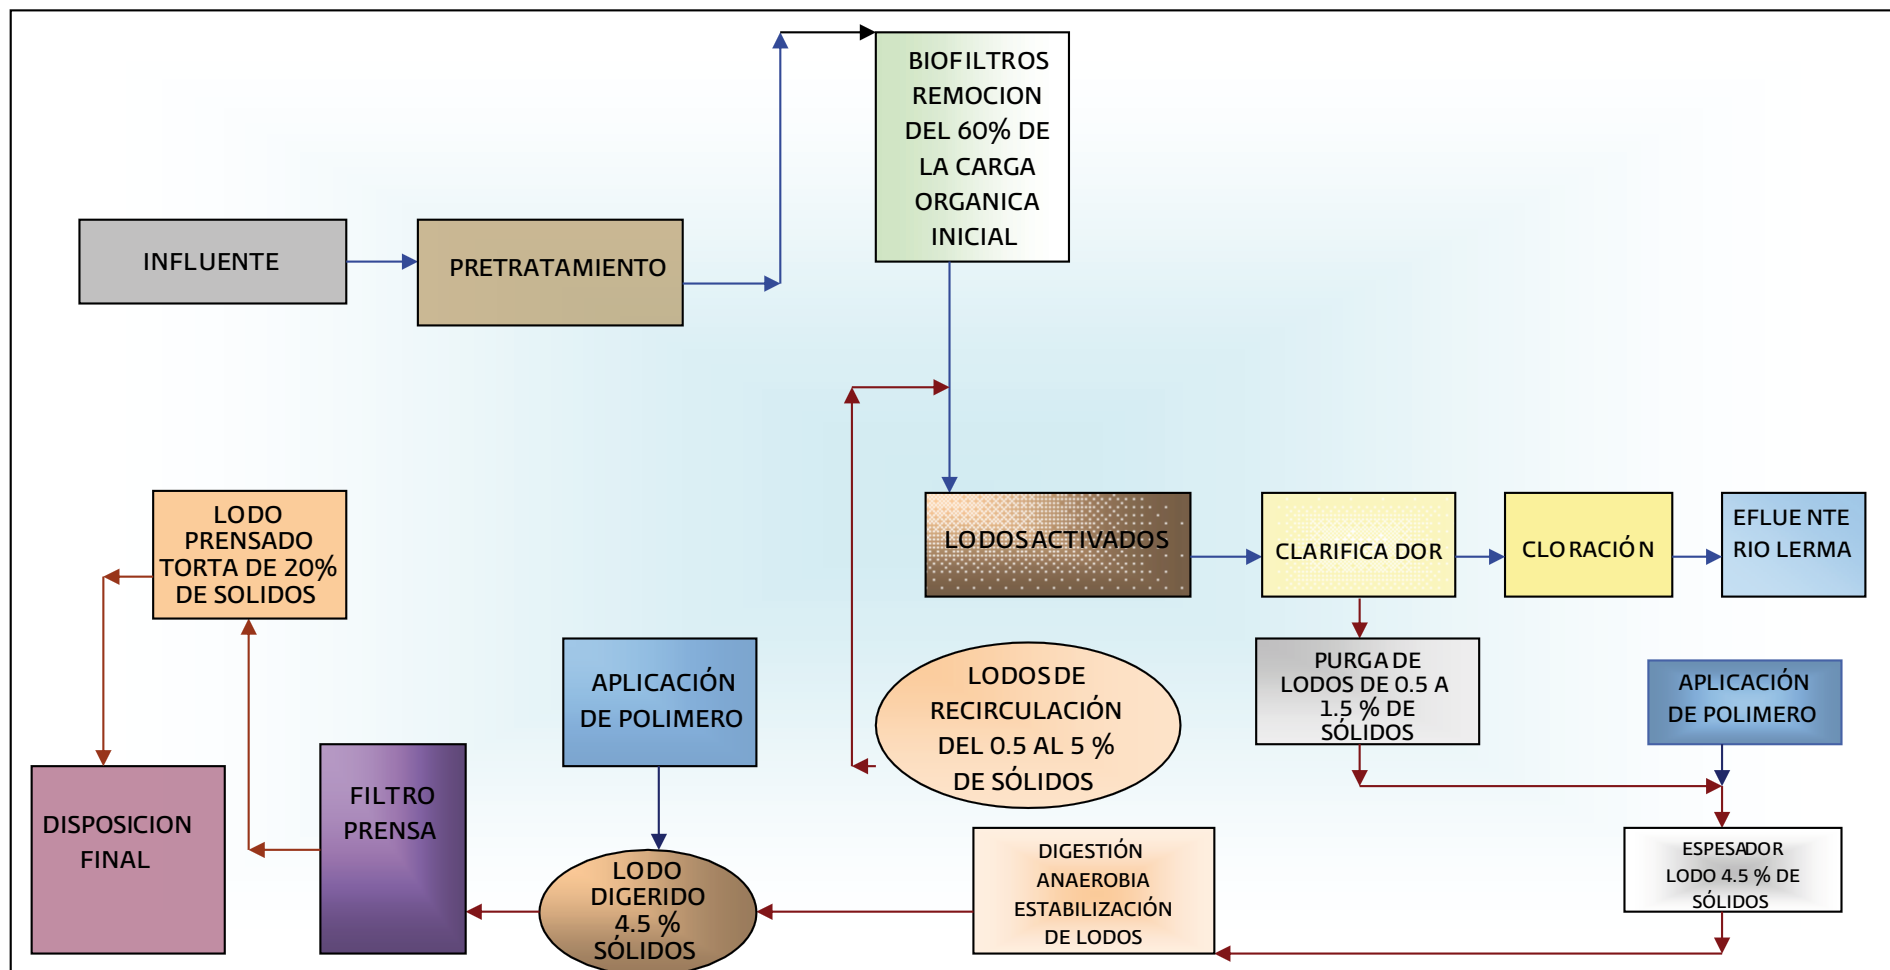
BIOFILTROS REMOCION DEL 60% DE LA CARGA ORGANICA INICIAL

INFLUENTE

PRETRATAMIENTO

LODO PRENSADO TORTA DE 20% DE SOLIDOS

LODOS ACTIVADOS

CLARIFICA DOR

CLORACIÓN

EFLUE NTE RIO LERMA

APLICACIÓN DE POLIMERO

LODOS DE RECIRCULACIÓN DEL 0.5 AL 5 % DE SÓLIDOS

PURGA DE LODOS DE 0.5 A 1.5 % DE SÓLIDOS

APLICACIÓN DE POLIMERO

DISPOSICION FINAL

FILTRO PRENSA

LODO DIGERIDO 4.5 % SÓLIDOS

DIGESTIÓN ANAEROBIA ESTABILIZACIÓN DE LODOS

ESPESADOR LODO 4.5 % DE SÓLIDOS